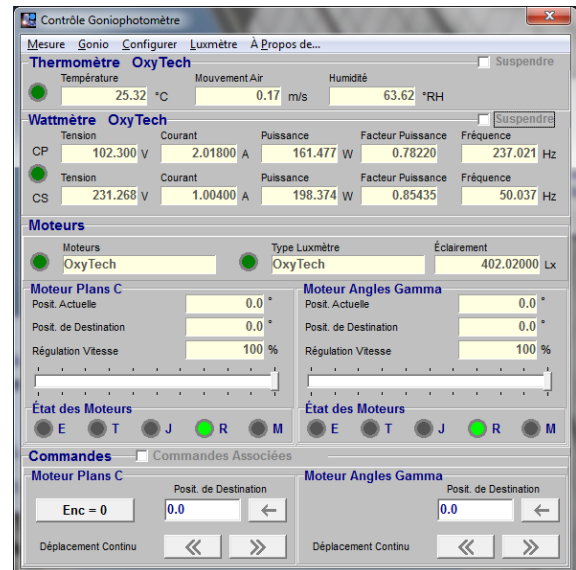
Contrôle Goniophotomètre

Mesure Gonio Configurer Luxmètre À Propos de...

Thermomètre OxyTech
Suspendre
Température 25.32 °C
Mouvement Air 0.17 m/s
Humidité 63.62 °RH

Wattmètre OxyTech
Suspendre

CP
Tension 102.300 V
Courant 2.01800 A
Puissance 161.477 W
Facteur Puissance 0.78220
Fréquence 237.021 Hz

CS
Tension 231.268 V
Courant 1.00400 A
Puissance 198.374 W
Facteur Puissance 0.85435
Fréquence 50.037 Hz

Moteurs
Moteurs OxyTech
Type Luxmètre OxyTech
Éclairement 402.02000 Lx

Moteur Plans C
Posit. Actuelle 0.0 °
Posit. de Destination 0.0 °
Régulation Vitesse 100 %

État des Moteurs
E T J R M

Moteur Angles Gamma
Posit. Actuelle 0.0 °
Posit. de Destination 0.0 °
Régulation Vitesse 100 %

État des Moteurs
E T J R M

Commandes
Commandes Associées

Moteur Plans C
Posit. de Destination
Enc = 0
0.0
←
Déplacement Continu
« »

Moteur Angles Gamma
Posit. de Destination
0.0
←
Déplacement Continu
« »